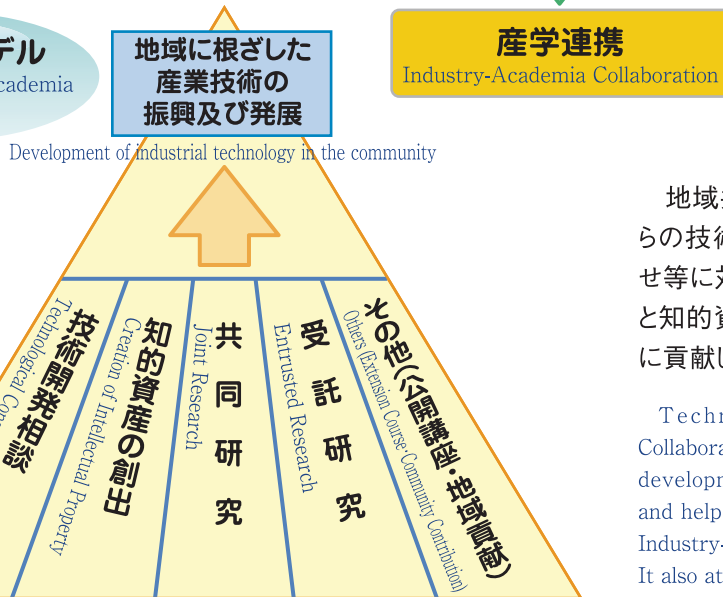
デル
cademia

地域に根ざした産業技術の振興及び発展

Development of industrial technology in the community

産学連携
Industry-Academia Collaboration

技術開発相談
Technological Con

知的資産の創出
Creation of Intellectual Property

共同研究
Joint Research

受託研究
Entrusted Research

その他(公開講座・地域貢献)
Others (Extension Course·Community Contribution)

地域
らの技術
せ等に
と知的
に貢献

Techn
Collabora
developm
and help
Industry-
It also at